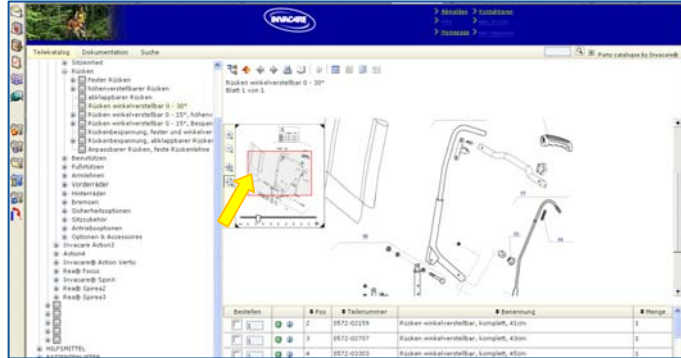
INVACARE

> Abmelden > Kontaktieren
> Homepage

Teilekatalog Dokumentation Suche

Parts catalogue by Invacare®

Sitzeinheit
Rücken
Fester Rücken
höhenverstellbarer Rücken
abklappbarer Rücken
Rücken winkelverstellbar 0 - 30°
Rücken winkelverstellbar 0 - 15°, höhenv
Rücken winkelverstellbar 0 - 15°, Bespan
Rückenbespannung, fester und winkelver
Rückenbespannung, abklappbarer Rücken
Anpassbarer Rücken, feste Rückenlehne
Beinstützen
Fußstützen
Armlehnen
Vorderräder
Hinterräder
Bremsen
Sicherheitsoptionen
Sitzzubehör
Antriebsoptionen
Optionen & Accessoires
Invacare Action3
Action4
Invacare® Action Vertic
Rea® Focus
Invacare® Spirit
Rea® Spirea2
Rea® Spirea3
HILFSMITTEL

Rücken winkelverstellbar 0 - 30°
Blatt 1 von 1

| Bestellen | | | Pos | Teilenummer | Benennung | Menge |
|---|---|---|---|---|---|---|
| | | | 2 | 0572-02159 | Rücken winkelverstellbar, komplett, 41cm | 1 |
| | | | 3 | 0572-02707 | Rücken winkelverstellbar, komplett, 43cm | 1 |
| | | | 4 | 0572-03303 | Rücken winkelverstellbar, komplett, 45cm | 1 |